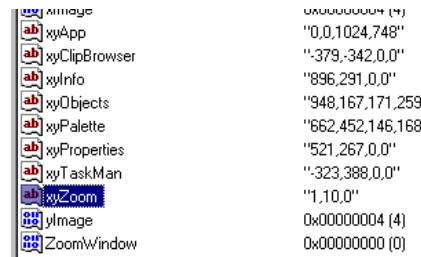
| | |
|---|---|
| ab xyApp | "0,0,1024,748" |
| ab xyClipBrowser | "-379,-342,0,0" |
| ab xyInfo | "896,291,0,0" |
| ab xyObjects | "948,167,171,259 |
| ab xyPalette | "662,452,146,168 |
| ab xyProperties | "521,267,0,0" |
| ab xyTaskMan | "-323,388,0,0" |
| ab xyZoom | "1,10,0" |
| yImage | 0x00000004 (4) |
| ZoomWindow | 0x00000000 (0) |